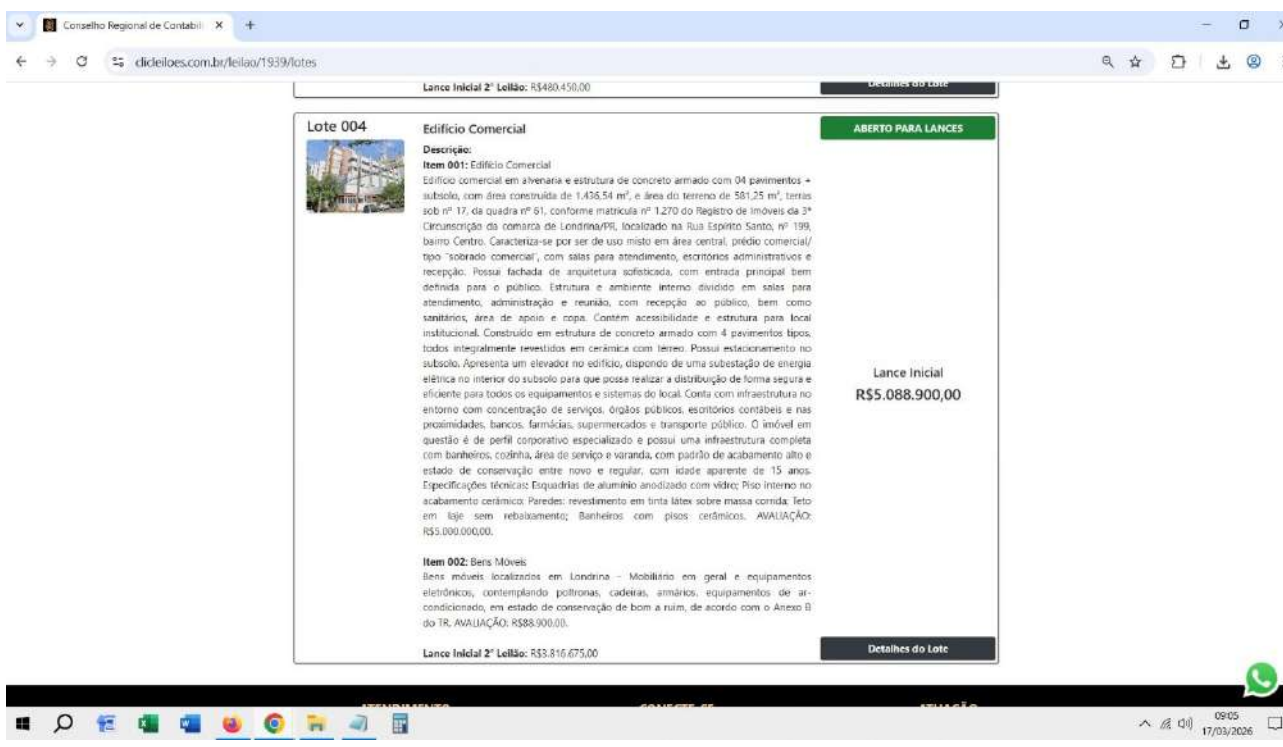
Conselho Regional de Contabil ×

dldeiloes.com.br/leilao/1939/lotes

Lance Inicial 2° Leilão: R$480.450,00

Detalhes do Lote

Lote 004

Edifício Comercial

ABERTO PARA LANCES

Descrição:
Item 001: Edifício Comercial
Edifício comercial em alvenaria e estrutura de concreto armado com 04 pavimentos + subsolo, com área construída de 1.436,54 m², e área do terreno de 581,25 m², terras sob nº 17, da quadra nº 61, conforme matrícula nº 1.270 do Registro de Imóveis da 3ª Circunscrição da comarca de Londrina/PR, localizado na Rua Espírito Santo, nº 199, bairro Centro. Caracteriza-se por ser de uso misto em área central, prédio comercial/ tipo "sobrado comercial", com salas para atendimento, escritórios administrativos e recepção. Possui fachada de arquitetura sofisticada, com entrada principal bem definida para o público. Estrutura e ambiente interno dividido em salas para atendimento, administração e reunião, com recepção ao público, bem como sanitários, área de apoio e copa. Contém acessibilidade e estrutura para local institucional. Construído em estrutura de concreto armado com 4 pavimentos tipos, todos integralmente revestidos em cerâmica com térreo. Possui estacionamento no subsolo. Apresenta um elevador no edifício, dispondo de uma subestação de energia elétrica no interior do subsolo para que possa realizar a distribuição de forma segura e eficiente para todos os equipamentos e sistemas do local. Conta com infraestrutura no entorno com concentração de serviços, órgãos públicos, escritórios contábeis e nas proximidades, bancos, farmácias, supermercados e transporte público. O imóvel em questão é de perfil corporativo especializado e possui uma infraestrutura completa com banheiros, cozinha, área de serviço e varanda, com padrão de acabamento alto e estado de conservação entre novo e regular, com idade aparente de 15 anos. Especificações técnicas: Esquadrias de alumínio anodizado com vidro; Piso interno no acabamento cerâmico; Paredes: revestimento em tinta látex sobre massa corrida; Teto em laje sem rebaixamento; Banheiros com pisos cerâmicos. AVALIAÇÃO: R$5.000.000,00.

Item 002: Bens Móveis
Bens móveis localizados em Londrina - Mobiliário em geral e equipamentos eletrônicos, contemplando poltronas, cadeiras, armários, equipamentos de ar-condicionado, em estado de conservação de bom a ruim, de acordo com o Anexo B do TR. AVALIAÇÃO: R$88.900,00.

Lance Inicial
R$5.088.900,00

Lance Inicial 2° Leilão: R$3.816.675,00

Detalhes do Lote

09:05
17/03/2026